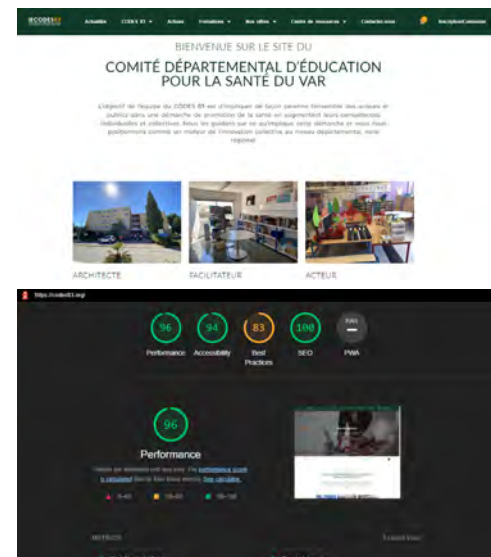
CODES83 Actualités CODES 83 Actions Formations Nos offres Centre de ressources Contactez-nous Inscription/Connexion

BIENVENUE SUR LE SITE DU

COMITÉ DÉPARTEMENTAL D'ÉDUCATION POUR LA SANTÉ DU VAR

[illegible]

ARCHITECTE

FACILITATEUR

ACTEUR

https://codes83.org/

96 Performance

94 Accessibility

83 Best Practices

100 SEO

PWA

96

Performance

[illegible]

0–49 50–89 90–100

METRICS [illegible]